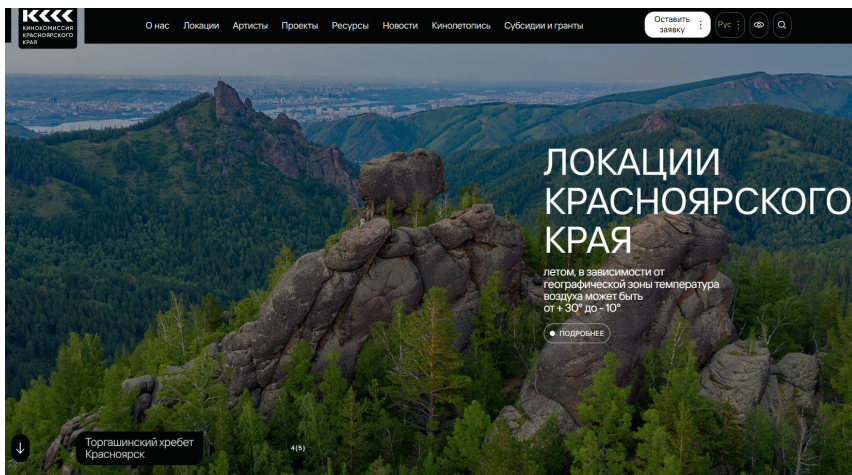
КИНОКОМИССИЯ КРАСНОЯРСКОГО КРАЯ

О нас Локации Артисты Проекты Ресурсы Новости Кинолетопись Субсидии и гранты

Оставить заявку

Рус

ЛОКАЦИИ КРАСНОЯРСКОГО КРАЯ

летом, в зависимости от географической зоны температура воздуха может быть от + 30° до - 10°

ПОДРОБНЕЕ

Торгашинский хребет
Красноярск

4(5)